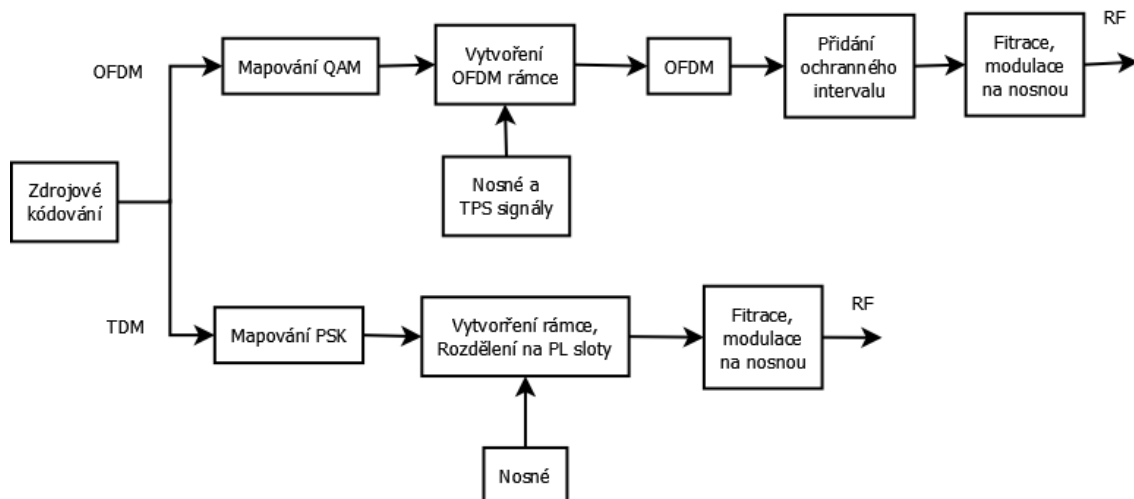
OFDM

Mapování QAM

Vytvoření OFDM rámce

OFDM

Přidání ochranného intervalu

Fitrace, modulace na nosnou

RF

Nosné a TPS signály

Zdrojové kódování

TDM

Mapování PSK

Vytvoření rámce, Rozdělení na PL sloty

Fitrace, modulace na nosnou

RF

Nosné